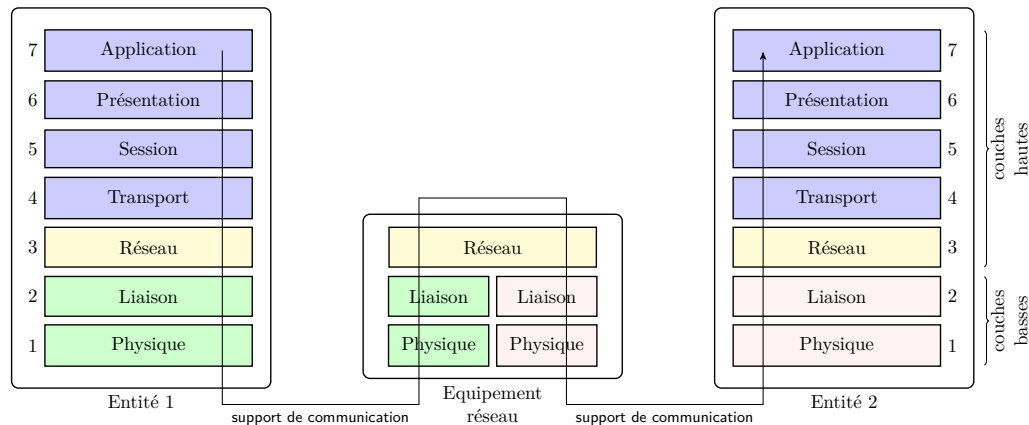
7 Application
6 Présentation
5 Session
4 Transport
3 Réseau
2 Liaison
1 Physique

Entité 1

support de communication

Réseau
Liaison Liaison
Physique Physique

Equipement réseau

support de communication

Application 7
Présentation 6
Session 5
Transport 4
Réseau 3
Liaison 2
Physique 1

Entité 2

couches hautes

couches basses